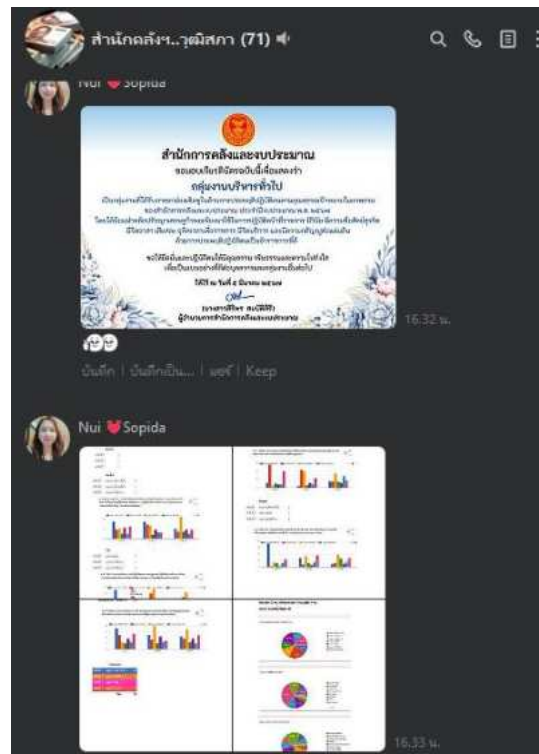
สำนักคลังฯ..วุฒิสภา (71)

Nui Sopida

สำนักการคลังและงบประมาณ

ขอมอบเกียรติบัตรฉบับนี้เพื่อแสดงว่า

กลุ่มงานบริหารทั่วไป

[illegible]

ให้ไว้ ณ วันที่ ๕ มีนาคม พ.ศ.๒๕๖๘

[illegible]
ผู้อำนวยการสำนักการคลังและงบประมาณ

16.32 น.

บันทึก | บันทึกเป็น... | แชร์ | Keep

Nui Sopida

16.33 น.